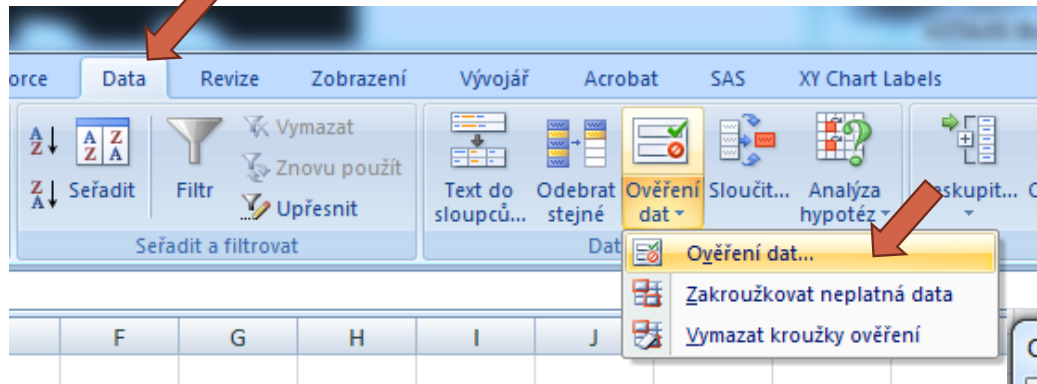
orce | Data | Revize | Zobrazení | Vývojář | Acrobat | SAS | XY Chart Labels

Seřadit
Filtr
Vymazat
Znovu použít
Upřesnit
Seřadit a filtrovat

Text do sloupců...
Odebrat stejné
Ověření dat
Sloučit...
Analýza hypotéz
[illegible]skupit...
Dat

Ověření dat...
Zakroužkovat neplatná data
Vymazat kroužky ověření

F | G | H | I | J